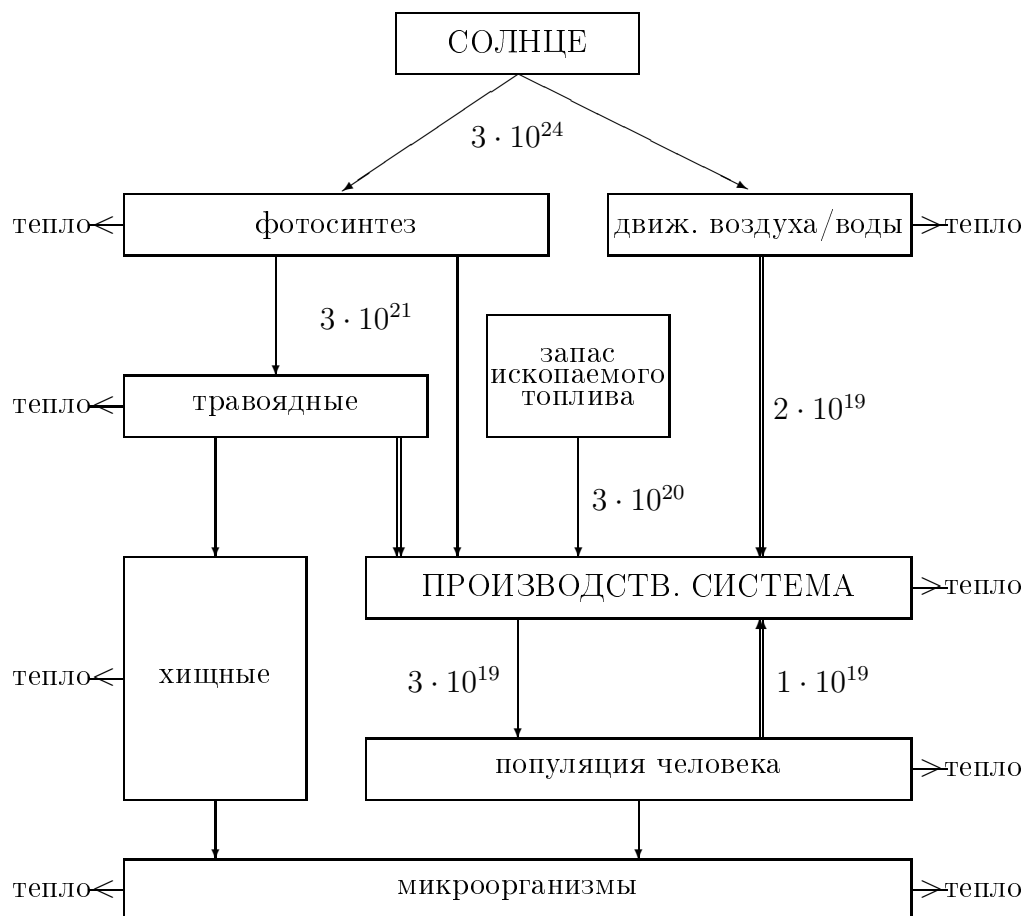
СОЛНЦЕ

$3 \cdot 10^{24}$

тепло

фотосинтез

движ. воздуха/воды

тепло

$3 \cdot 10^{21}$

запас ископаемого топлива

тепло

травоядные

$2 \cdot 10^{19}$

$3 \cdot 10^{20}$

ПРОИЗВОДСТВ. СИСТЕМА

тепло

тепло

хищные

$3 \cdot 10^{19}$

$1 \cdot 10^{19}$

популяция человека

тепло

тепло

микроорганизмы

тепло